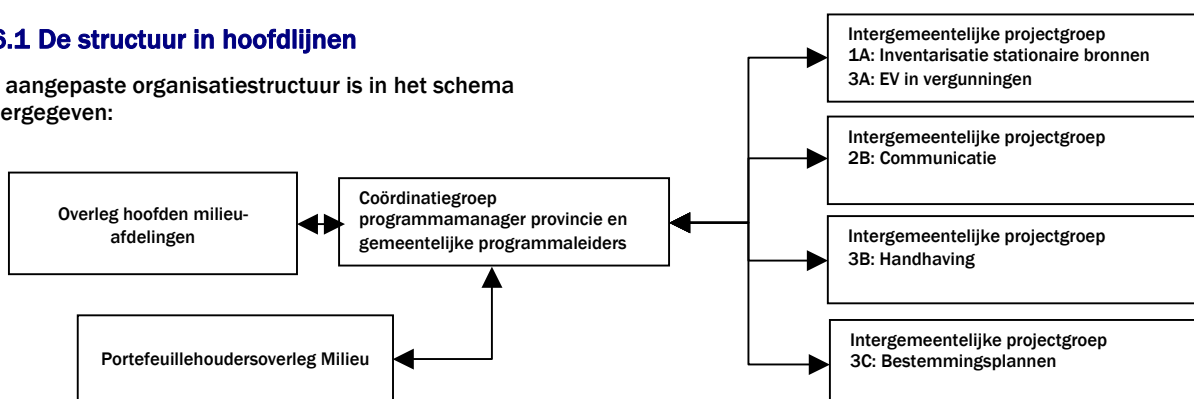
6.1 De structuur in hoofdlijnen

aangepaste organisatiestructuur is in het schema weergegeven:

Overleg hoofden milieuafdelingen

Coördinatiegroep programmamanager provincie en gemeentelijke programmaleiders

Portefeuillehoudersoverleg Milieu

Intergemeentelijke projectgroep
1A: Inventarisatie stationaire bronnen
3A: EV in vergunningen

Intergemeentelijke projectgroep
2B: Communicatie

Intergemeentelijke projectgroep
3B: Handhaving

Intergemeentelijke projectgroep
3C: Bestemmingsplannen